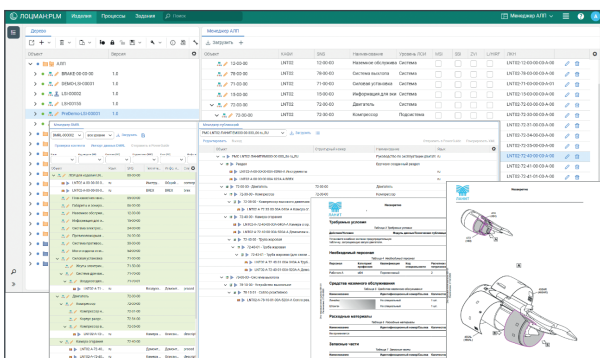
ЛОЦМАН:PLM Изделия Процессы Задания Поиск Менеджер АЛЛТ

Дерево Менеджер АЛЛТ

Объект Версия

АЛЛТ
BRAKE-00-00-00 1.0
SENSOR-00-00-01 1.0
LEH00000 1.0
LEH00100 1.0
ProfDemo-LEH00001 1.0

Загрузить

| Объект | КНАМ | SNS | Наименование | Уровень ТОН |
|---|---|---|---|---|
| 12-00-00 | LNT02 | 12-00-00 | Наземное обслужива | Система |
| 78-00-00 | LNT02 | 78-00-00 | Система выхлопа | Система |
| 51-00-00 | LNT02 | 51-00-00 | Силовая установка | Система |
| 13-00-00 | LNT02 | 13-00-00 | Информация для пер | Система |
| 72-00-00 | LNT02 | 72-00-00 | Двигатель | Система |
| 72-30-00 | LNT02 | 72-30-00 | Компрессор | Подсистема |

LNT02-12-00-00-00-0A-0
LNT02-78-00-00-00-0A-0
LNT02-51-00-00-00-0A-0
LNT02-13-00-00-00-0A-0
LNT02-72-00-00-00-0A-0
LNT02-72-30-00-00-0A-0
LNT02-72-40-00-00-0A-0
LNT02-72-43-00-00-0A-0
LNT02-72-41-00-00-0A-0
LNT02-72-45-00-00-0A-0
LNT02-72-41-00-00-0A-0

Двигатель
Компрессор
Камера сгорания
Турбина

Загрузить
Двигатель
Руководство по эксплуатации
Бустерное подающее

АЛЛТ

Требуемые условия
Необходимый персонал
Средства наземного обслуживания
Расходные материалы
Запасные части